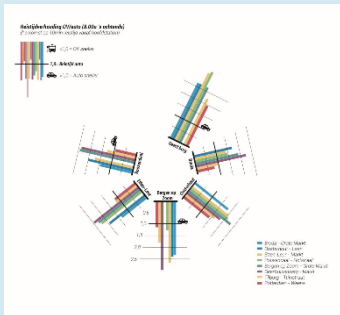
Reistijdverhouding OV/auto (8.00u 's ochtends)
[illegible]

< 1,0 – OV sneller

1,0 – Reistijd zelfde

> 1,0 – Auto sneller

Geertbrug

Breda

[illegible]

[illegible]

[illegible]

Bergen op Zoom

2,5

2,0

1,5

1,0

0,5

Breda – Grote Markt
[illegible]
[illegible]
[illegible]
Bergen op Zoom – Grote Markt
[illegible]
Tilburg – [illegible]
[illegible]